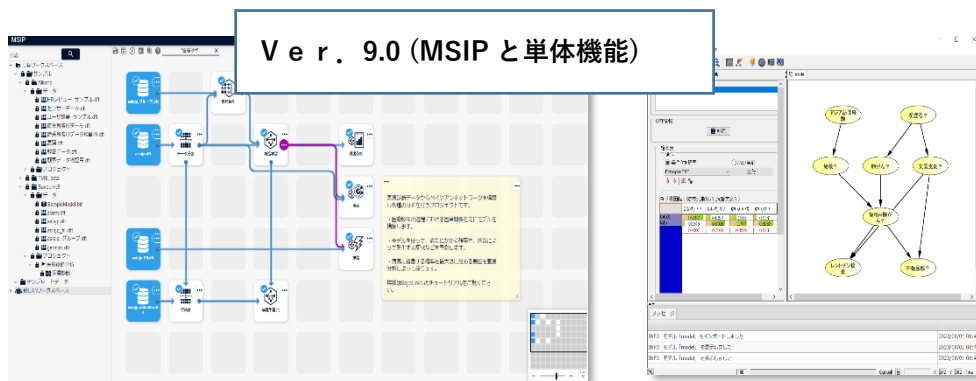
Ｖｅｒ．9.0（MSIP と単体機能）

MSIP

アンプ詰まり？

故障ですか？

電源？

過熱？

モデル

レントゲン撮影

メッセージ

INFO モデル [model] をインポートしました
INFO モデル [model] を読み込みました
INFO モデル [model] を保存しました

2022/08/01 08:4
2022/08/01 08:4
2022/08/01 08:4